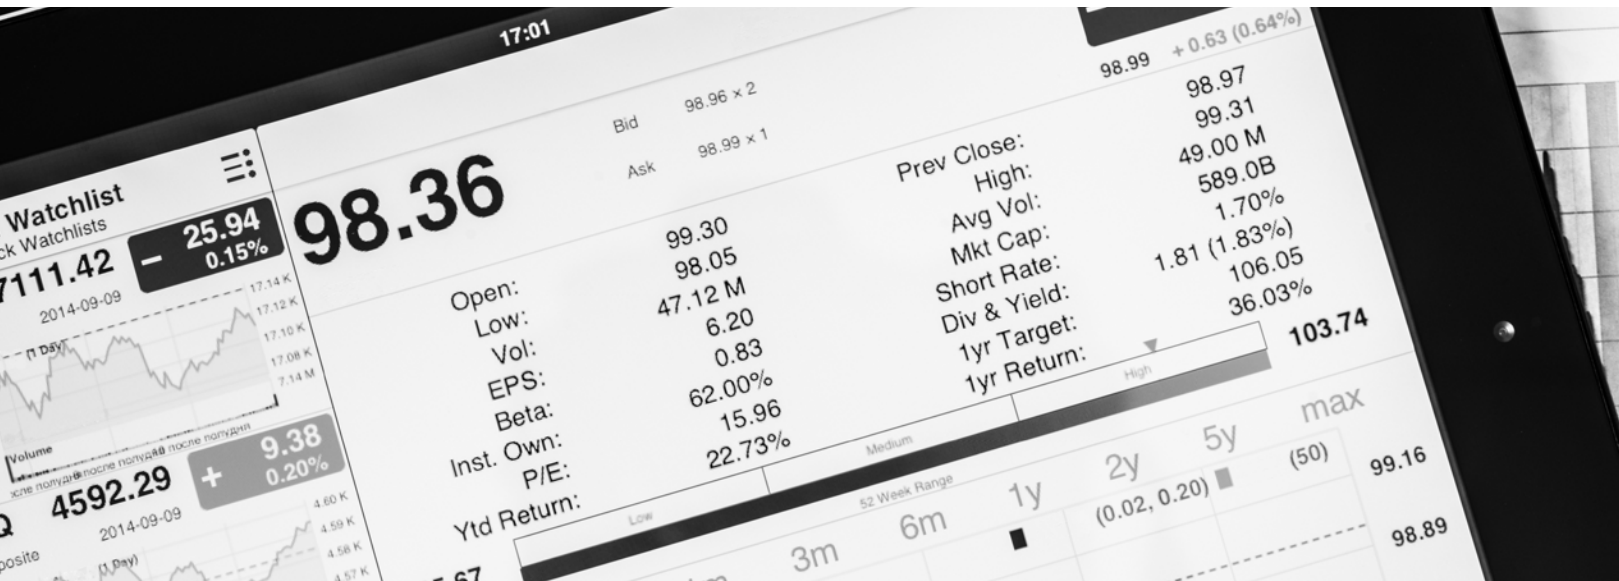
17:01

Watchlist
ck Watchlists
7111.42
2014-09-09
(1 Day)
– 25.94 0.15%
17.14 K
17.12 K
17.10 K
17.08 K
7.14 M
Volume
после полудня после полудня после полудня
+ 9.38 0.20%
Q 4592.29
2014-09-09
posite
(1 Day)
4.60 K
4.59 K
4.58 K
4.57 K

98.36

Bid 98.96 × 2
Ask 98.99 × 1

Open: 99.30
Low: 98.05
Vol: 47.12 M
EPS: 6.20
Beta: 0.83
Inst. Own: 62.00%
P/E: 15.96
Ytd Return: 22.73%

Prev Close: 98.97
High: 99.31
Avg Vol: 49.00 M
Mkt Cap: 589.0B
Short Rate: 1.70%
Div & Yield: 1.81 (1.83%)
1yr Target: 106.05
1yr Return: 36.03%

98.99 + 0.63 (0.64%)

103.74

Low
Medium
High
52 Week Range

3m 6m 1y 2y 5y max

(0.02, 0.20) (50)

99.16
98.89
5.67